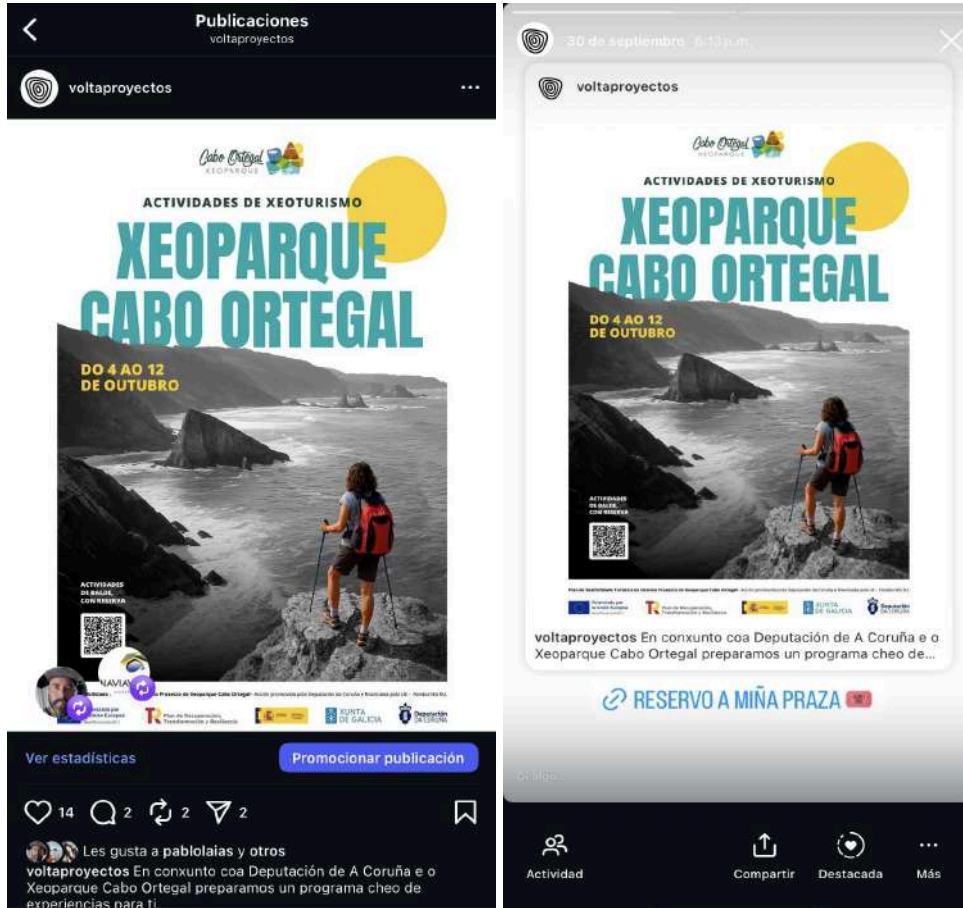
Publicaciones
voltaproyectos

voltaproyectos

Cabo Ortegal XEOPARQUE

ACTIVIDADES DE XEOTURISMO

XEOPARQUE CABO ORTEGAL

DO 4 AO 12 DE OUTUBRO

ACTIVIDADES DE BALDE, CON RESERVA

NAVIA

Plan de Recuperación, Transformación y Resiliencia
XUNTA DE GALICIA
Deputación DA CORUÑA

Ver estadísticas
Promocionar publicación

14 2 2 2

Les gusta a pablolaias y otros
voltaproyectos En conxunto coa Deputación de A Coruña e o Xeoparque Cabo Ortegal preparamos un programa cheo de experiencias para ti

30 de septiembre 6:13 p.m.

voltaproyectos

Cabo Ortegal XEOPARQUE

ACTIVIDADES DE XEOTURISMO

XEOPARQUE CABO ORTEGAL

DO 4 AO 12 DE OUTUBRO

ACTIVIDADES DE BALDE, CON RESERVA

Plan de Recuperación, Transformación y Resiliencia
XUNTA DE GALICIA
Deputación DA CORUÑA

voltaproyectos En conxunto coa Deputación de A Coruña e o Xeoparque Cabo Ortegal preparamos un programa cheo de...

RESERVO A MIÑA PRAZA

Actividad
Compartir
Destacada
Más